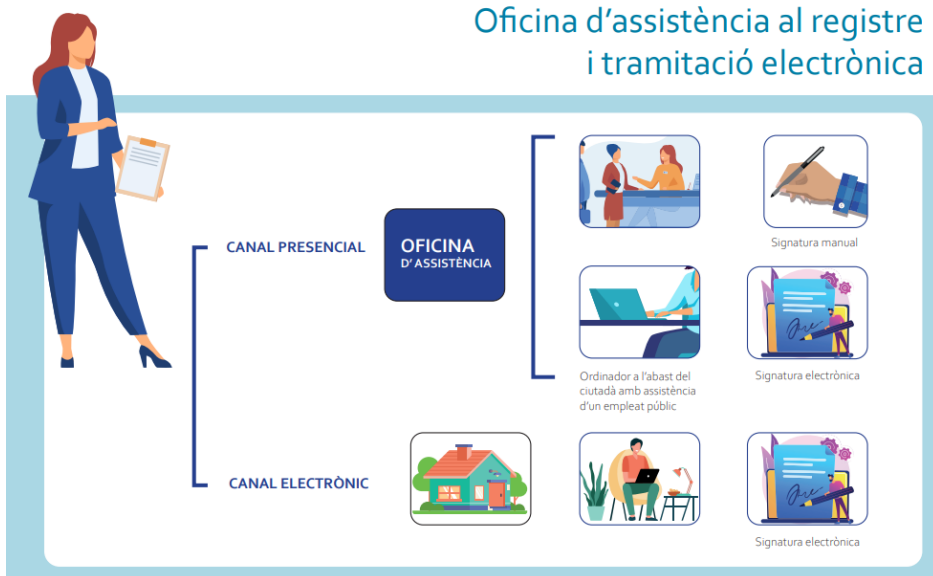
Oficina d'assistència al registre i tramitació electrònica

CANAL PRESENCIAL

OFICINA D' ASSISTÈNCIA

Signatura manual

Ordinador a l'abast del ciutadà amb assistència d'un empleat públic

Signatura electrònica

CANAL ELECTRÒNIC

Signatura electrònica